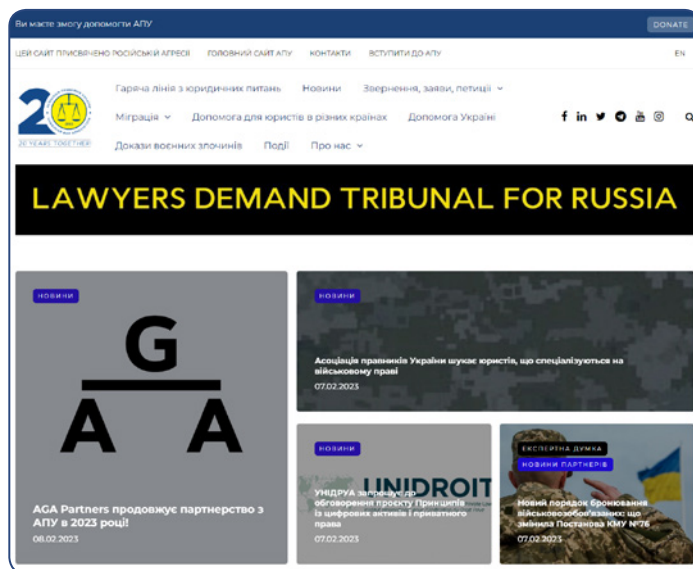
Ви маєте змогу допомогти АПУ

DONATE

ЦЕЙ САЙТ ПРИСВЯЧЕНО РОСІЙСЬКІЙ АГРЕСІЇ   ГОЛОВНИЙ САЙТ АПУ   КОНТАКТИ   ВСТУПИТИ ДО АПУ

EN

20

20 YEARS TOGETHER

Гаряча лінія з юридичних питань   Новини   Звернення, заяви, петиції

Міграція   Допомога для юристів в різних країнах   Допомога Україні

Докази воєнних злочинів   Події   Про нас

LAWYERS DEMAND TRIBUNAL FOR RUSSIA

НОВИНИ

G
A A

AGA Partners продовжує партнерство з АПУ в 2023 році!

08.02.2023

НОВИНИ

Асоціація правників України шукає юристів, що спеціалізуються на військовому праві

07.02.2023

НОВИНИ

UNIDROIT

УНІДРУА запрошує до обговорення проекту Принципів із цифрових активів і приватного права

07.02.2023

ЕКСПЕРТНА ДУМКА

НОВИНИ ПАРТНЕРІВ

Новий порядок бронювання військовозобов'язаних: що змінила Постанова КМУ №76

07.02.2023